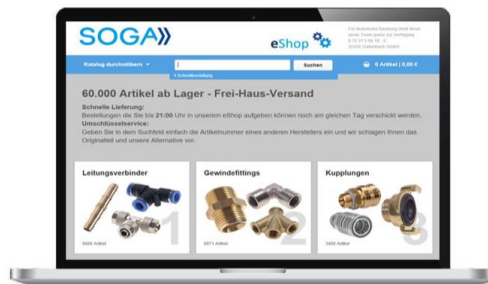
SOGA

eShop

Für technische Beratung steht Ihnen unser Team gerne zur Verfügung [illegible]

Katalog durchstöbern

Suchen

0 Artikel | 0,00 €

» Schnellbestellung

60.000 Artikel ab Lager - Frei-Haus-Versand

Schnelle Lieferung:
Bestellungen die Sie bis 21:00 Uhr in unseren eShop aufgeben können noch am gleichen Tag verschickt werden.
Umschlüsselservice:
Geben Sie in dem Suchfeld einfach die Artikelnummer eines anderen Herstellers ein und wir schlagen Ihnen das Originalteil und unsere Alternative vor.

Leitungsverbinder

9066 Artikel

1

Gewindefittings

6871 Artikel

2

Kupplungen

5456 Artikel

3